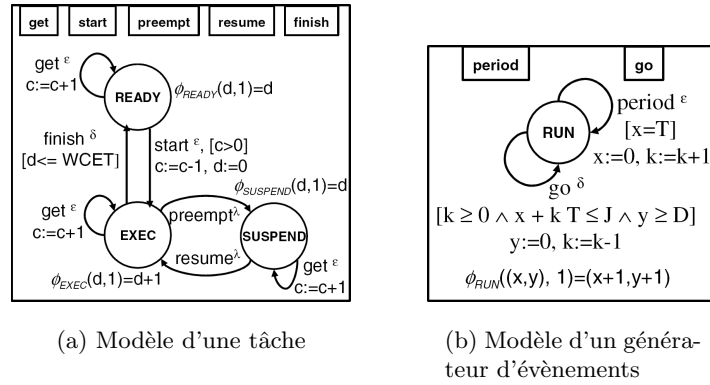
get start preempt resume finish

get $^{\varepsilon}$
c:=c+1

READY

$\phi_{READY}$(d,1)=d

finish $^{\delta}$
[d<= WCET]

start $^{\varepsilon}$, [c>0]
c:=c-1, d:=0

$\phi_{SUSPEND}$(d,1)=d

get $^{\varepsilon}$
c:=c+1

EXEC

preempt$^{\lambda}$

SUSPEND

resume$^{\lambda}$

get $^{\varepsilon}$
c:=c+1

$\phi_{EXEC}$(d,1)=d+1

period go

RUN

period $^{\varepsilon}$
[x=T]
x:=0, k:=k+1

go $^{\delta}$

$[k \geq 0 \wedge x + k\,T \leq J \wedge y \geq D]$
y:=0, k:=k-1

$\phi_{RUN}$((x,y), 1)=(x+1,y+1)

(a) Modèle d'une tâche

(b) Modèle d'un générateur d'évènements